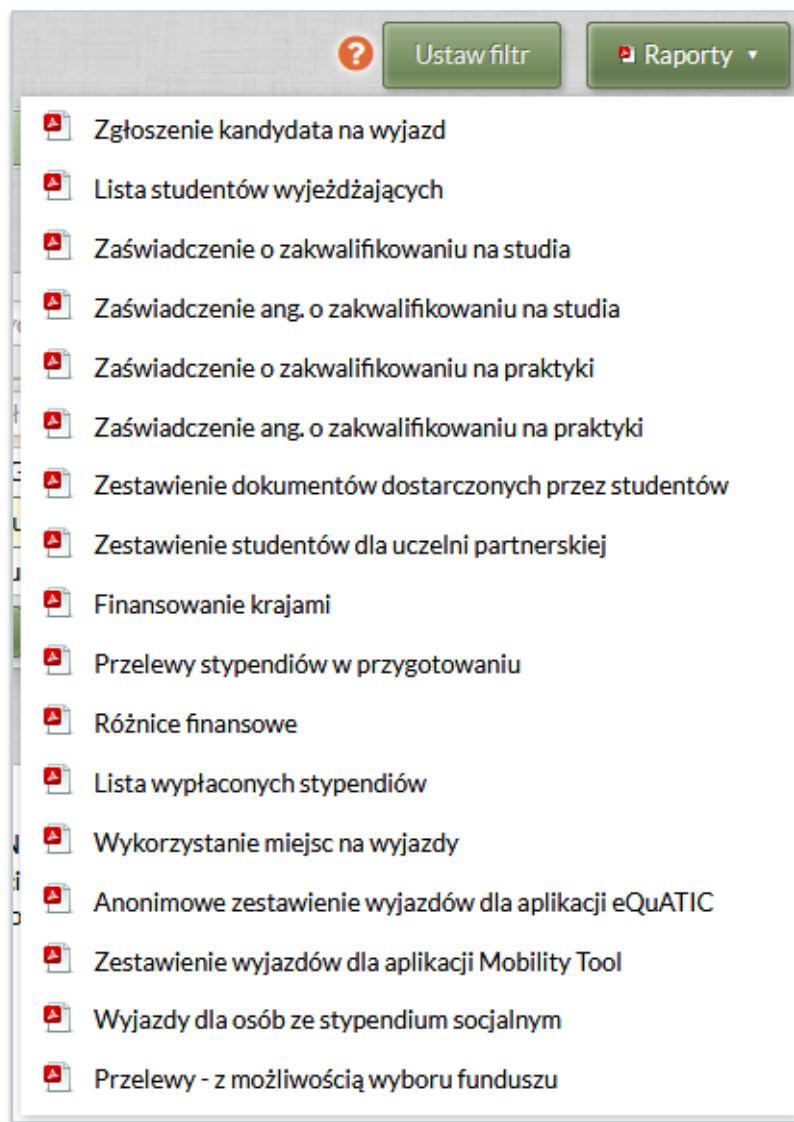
?

Ustaw filtr

Raporty ▾

Zgłoszenie kandydata na wyjazd

Lista studentów wyjeżdżających

Zaświadczenie o zakwalifikowaniu na studia

Zaświadczenie ang. o zakwalifikowaniu na studia

Zaświadczenie o zakwalifikowaniu na praktyki

Zaświadczenie ang. o zakwalifikowaniu na praktyki

Zestawienie dokumentów dostarczonych przez studentów

Zestawienie studentów dla uczelni partnerskiej

Finansowanie krajami

Przelewy stypendiów w przygotowaniu

Różnice finansowe

Lista wypłaconych stypendiów

Wykorzystanie miejsc na wyjazdy

Anonimowe zestawienie wyjazdów dla aplikacji eQuATIC

Zestawienie wyjazdów dla aplikacji Mobility Tool

Wyjazdy dla osób ze stypendium socjalnym

Przelewy - z możliwością wyboru funduszu